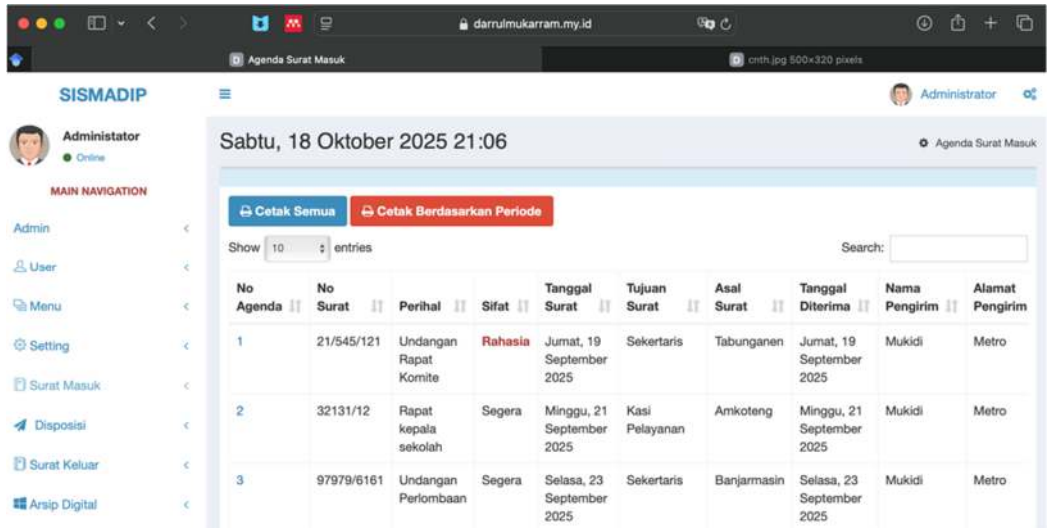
darrulmukarram.my.id

Agenda Surat Masuk

cnth.jpg 500×320 pixels

SISMADIP

Administrator

Administator
Online

MAIN NAVIGATION

Admin

User

Menu

Setting

Surat Masuk

Disposisi

Surat Keluar

Arsip Digital

Sabtu, 18 Oktober 2025 21:06

Agenda Surat Masuk

Cetak Semua

Cetak Berdasarkan Periode

Show 10 entries

Search:

| No Agenda | No Surat | Perihal | Sifat | Tanggal Surat | Tujuan Surat | Asal Surat | Tanggal Diterima | Nama Pengirim | Alamat Pengirim |
|---|---|---|---|---|---|---|---|---|---|
| 1 | 21/545/121 | Undangan Rapat Komite | Rahasia | Jumat, 19 September 2025 | Sekertaris | Tabunganen | Jumat, 19 September 2025 | Mukidi | Metro |
| 2 | 32131/12 | Rapat kepala sekolah | Segera | Minggu, 21 September 2025 | Kasi Pelayanan | Amkoteng | Minggu, 21 September 2025 | Mukidi | Metro |
| 3 | 97979/6161 | Undangan Perlombaan | Segera | Selasa, 23 September 2025 | Sekertaris | Banjarmasin | Selasa, 23 September 2025 | Mukidi | Metro |